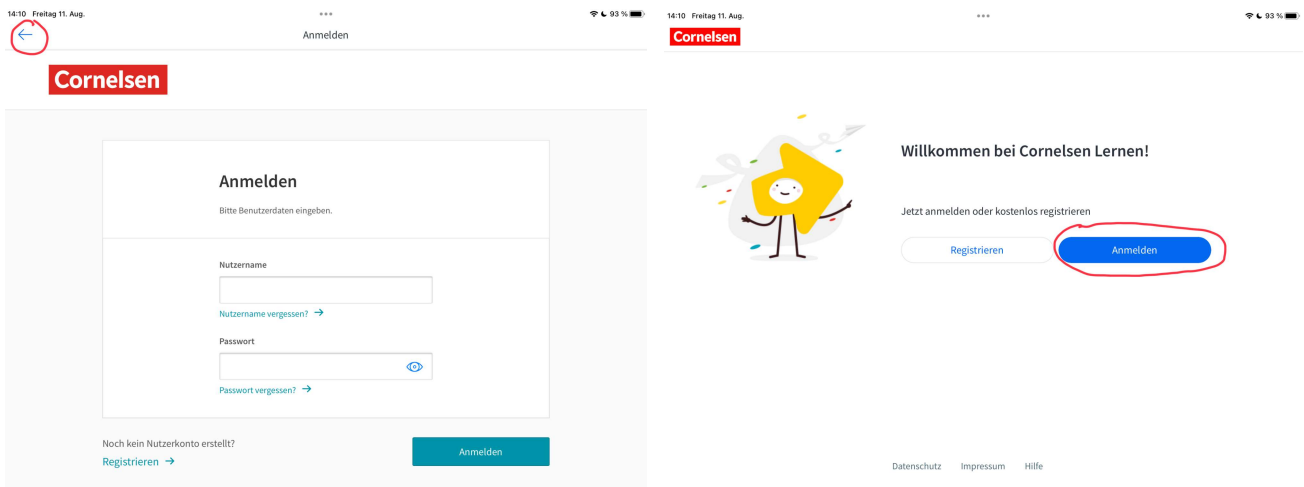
14:10 Freitag 11. Aug.

93 %

Anmelden

Cornelsen

Anmelden

Bitte Benutzerdaten eingeben.

Nutzername

Nutzername vergessen? →

Passwort

Passwort vergessen? →

Noch kein Nutzerkonto erstellt?

Registrieren →

Anmelden

14:10 Freitag 11. Aug.

93 %

Cornelsen

Willkommen bei Cornelsen Lernen!

Jetzt anmelden oder kostenlos registrieren

Registrieren

Anmelden

Datenschutz Impressum Hilfe